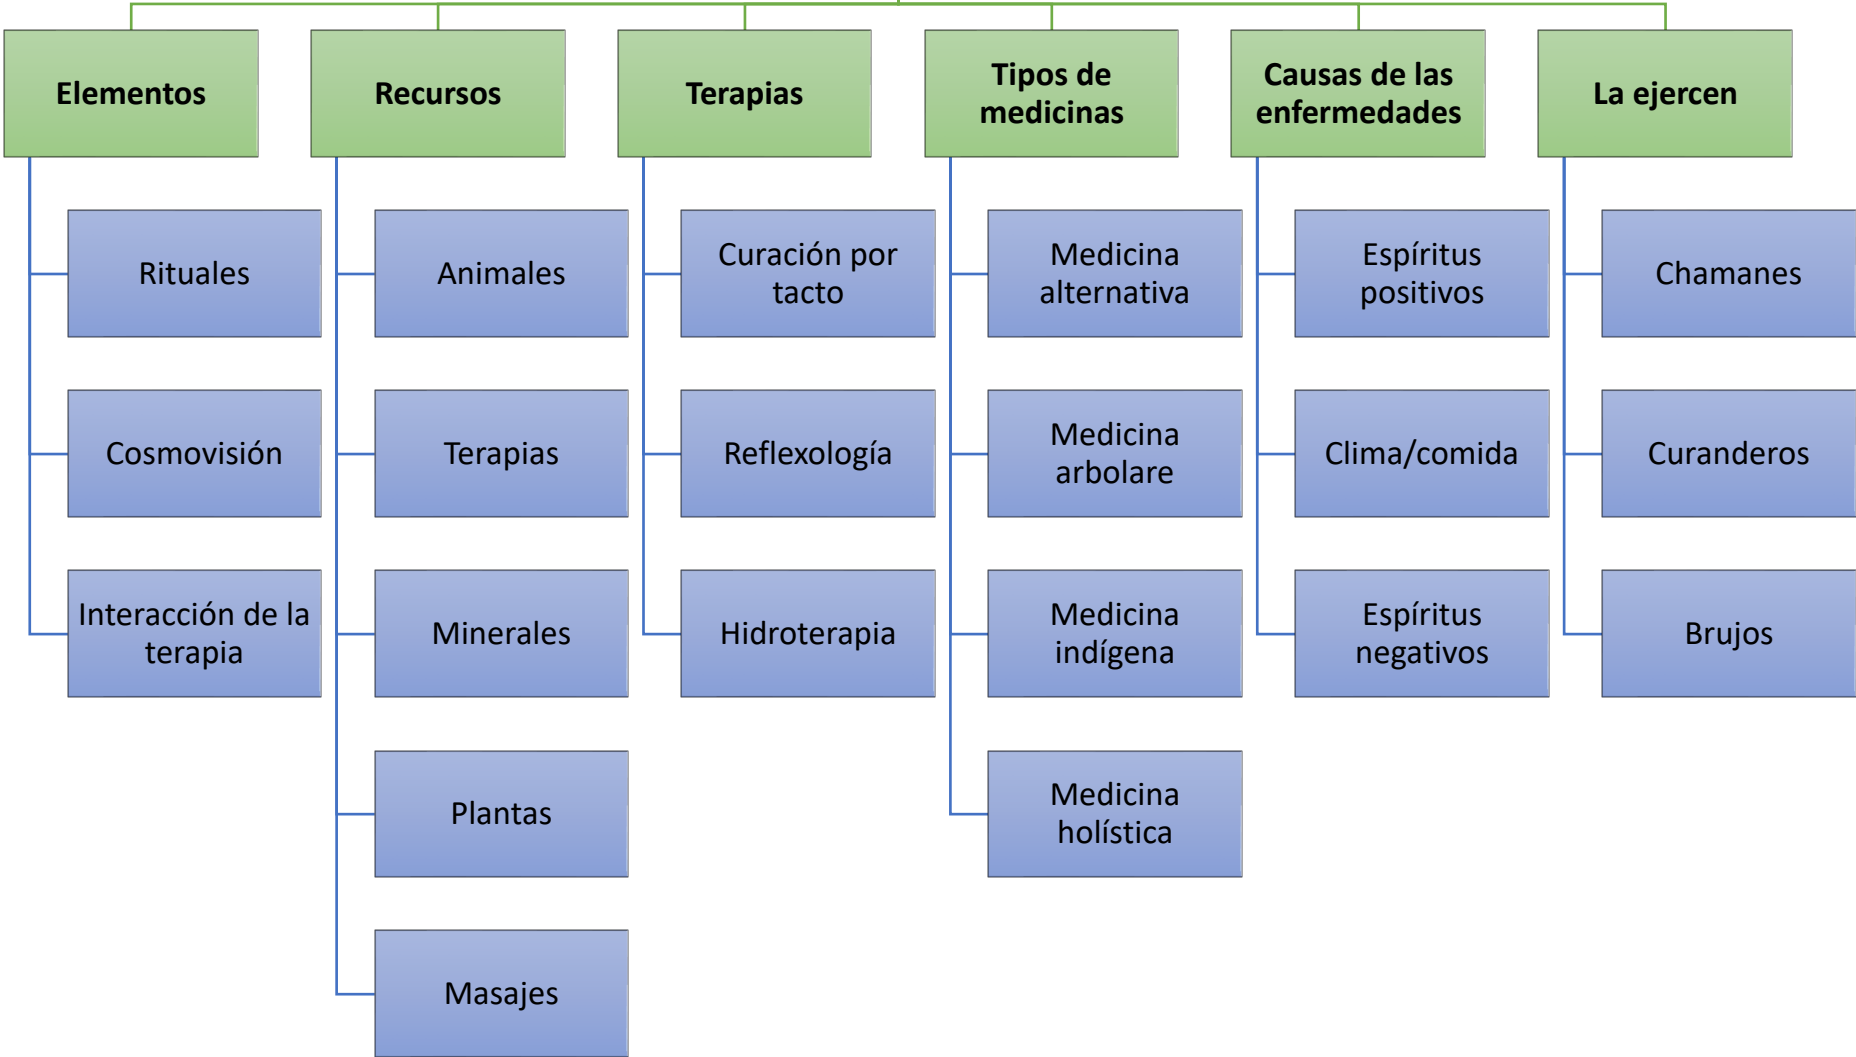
Elementos

Rituales

Cosmovisión

Interacción de la terapia

Recursos

Animales

Terapias

Minerales

Plantas

Masajes

Terapias

Curación por tacto

Reflexología

Hidroterapia

Tipos de medicinas

Medicina alternativa

Medicina arbolare

Medicina indígena

Medicina holística

Causas de las enfermedades

Espíritus positivos

Clima/comida

Espíritus negativos

La ejercen

Chamanes

Curanderos

Brujos